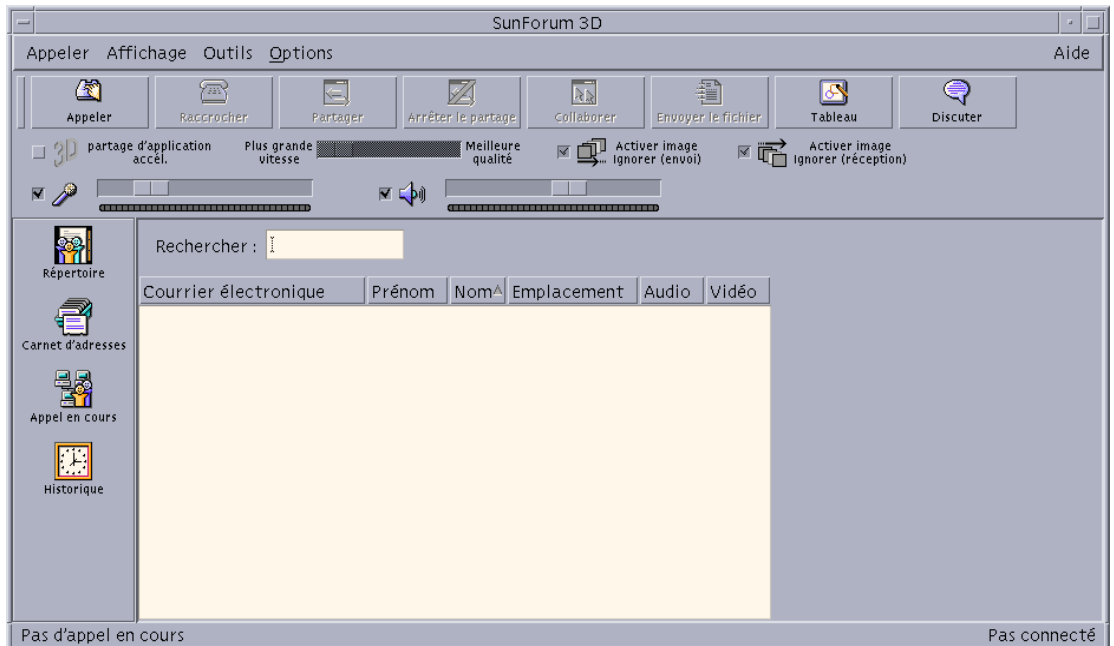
SunForum 3D

Appeler Affichage Outils Options Aide

Appeler Raccrocher Partager Arrêter le partage Collaborer Envoyer le fichier Tableau Discuter

3D partage d'application accél. Plus grande vitesse Meilleure qualité Activer image Ignorer (envoi) Activer image Ignorer (réception)

Répertoire

Carnet d'adresses

Appel en cours

Historique

Rechercher :

| Courrier électronique | Prénom | Nom | Emplacement | Audio | Vidéo |
|---|---|---|---|---|---|

Pas d'appel en cours Pas connecté